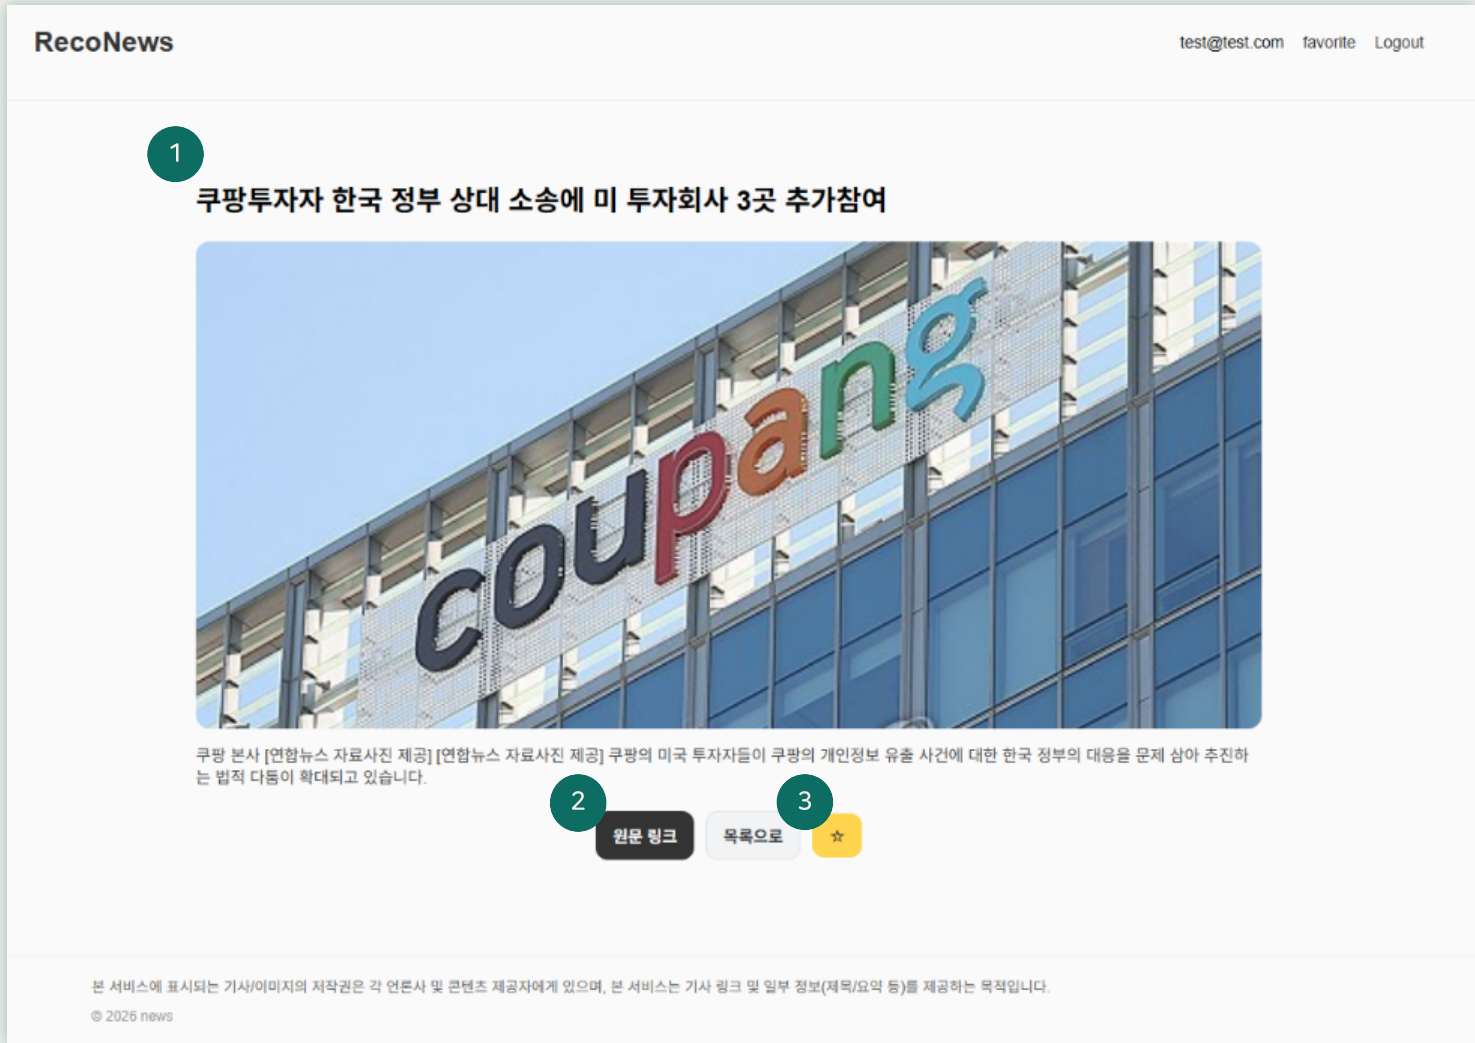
RecoNews

test@test.com favorite Logout

1

쿠팡투자자 한국 정부 상대 소송에 미 투자회사 3곳 추가참여

coupang

쿠팡 본사 [연합뉴스 자료사진 제공] [연합뉴스 자료사진 제공] 쿠팡의 미국 투자자들이 쿠팡의 개인정보 유출 사건에 대한 한국 정부의 대응을 문제 삼아 추진하는 법적 다툼이 확대되고 있습니다.

2

3

원문 링크 목록으로 ☆

본 서비스에 표시되는 기사/이미지의 저작권은 각 언론사 및 콘텐츠 제공자에게 있으며, 본 서비스는 기사 링크 및 일부 정보(제목/요약 등)를 제공하는 목적입니다.

© 2026 news